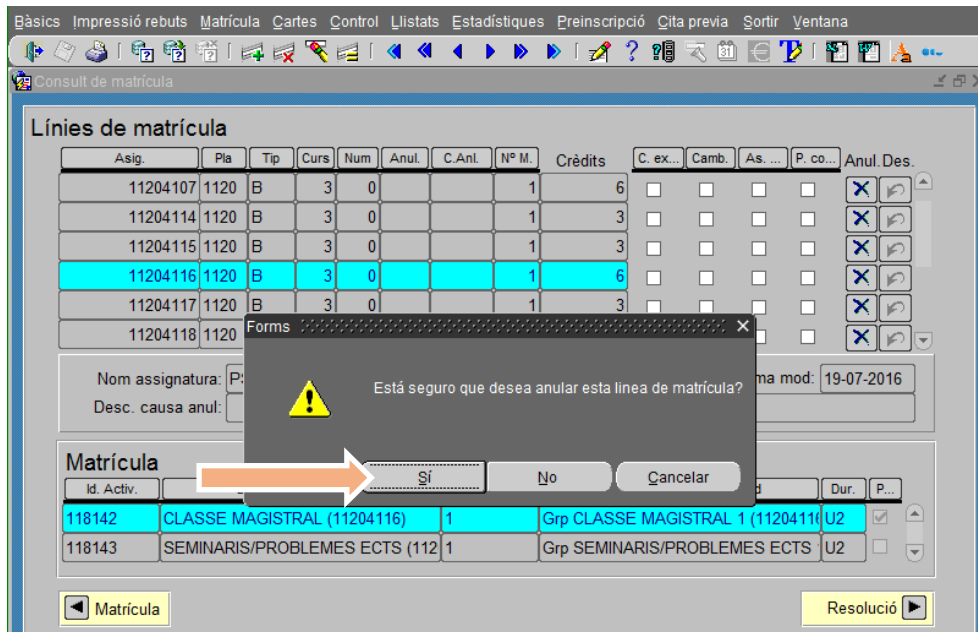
Bàsics Impressió rebuts Matrícula Cartes Control Llistats Estadístiques Preinscripció Cita previa Sortir Ventana

Consult de matrícula

Línies de matrícula

| Asig. | Pla | Tip | Curs | Num | Anul. | C.Anl. | Nº M. | Crèdits | C. ex... | Camb. | As. ... | P. co... | Anul. | Des. |
|---|---|---|---|---|---|---|---|---|---|---|---|---|---|---|
| 11204107 | 1120 | B | 3 | 0 | | | 1 | 6 | | | | | | |
| 11204114 | 1120 | B | 3 | 0 | | | 1 | 3 | | | | | | |
| 11204115 | 1120 | B | 3 | 0 | | | 1 | 3 | | | | | | |
| 11204116 | 1120 | B | 3 | 0 | | | 1 | 6 | | | | | | |
| 11204117 | 1120 | B | 3 | 0 | | | 1 | 3 | | | | | | |
| 11204118 | 1120 | | | | | | | | | | | | | |

Nom assignatura: P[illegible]
Desc. causa anul:
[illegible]ma mod: 19-07-2016

Forms

Está seguro que desea anular esta linea de matrícula?

Sí No Cancelar

Matrícula

| Id. Activ. | | | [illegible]d | Dur. | P... |
|---|---|---|---|---|---|
| 118142 | CLASSE MAGISTRAL (11204116) | 1 | Grp CLASSE MAGISTRAL 1 (1120411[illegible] | U2 | |
| 118143 | SEMINARIS/PROBLEMES ECTS (112 | 1 | Grp SEMINARIS/PROBLEMES ECTS | U2 | |

Matrícula

Resolució